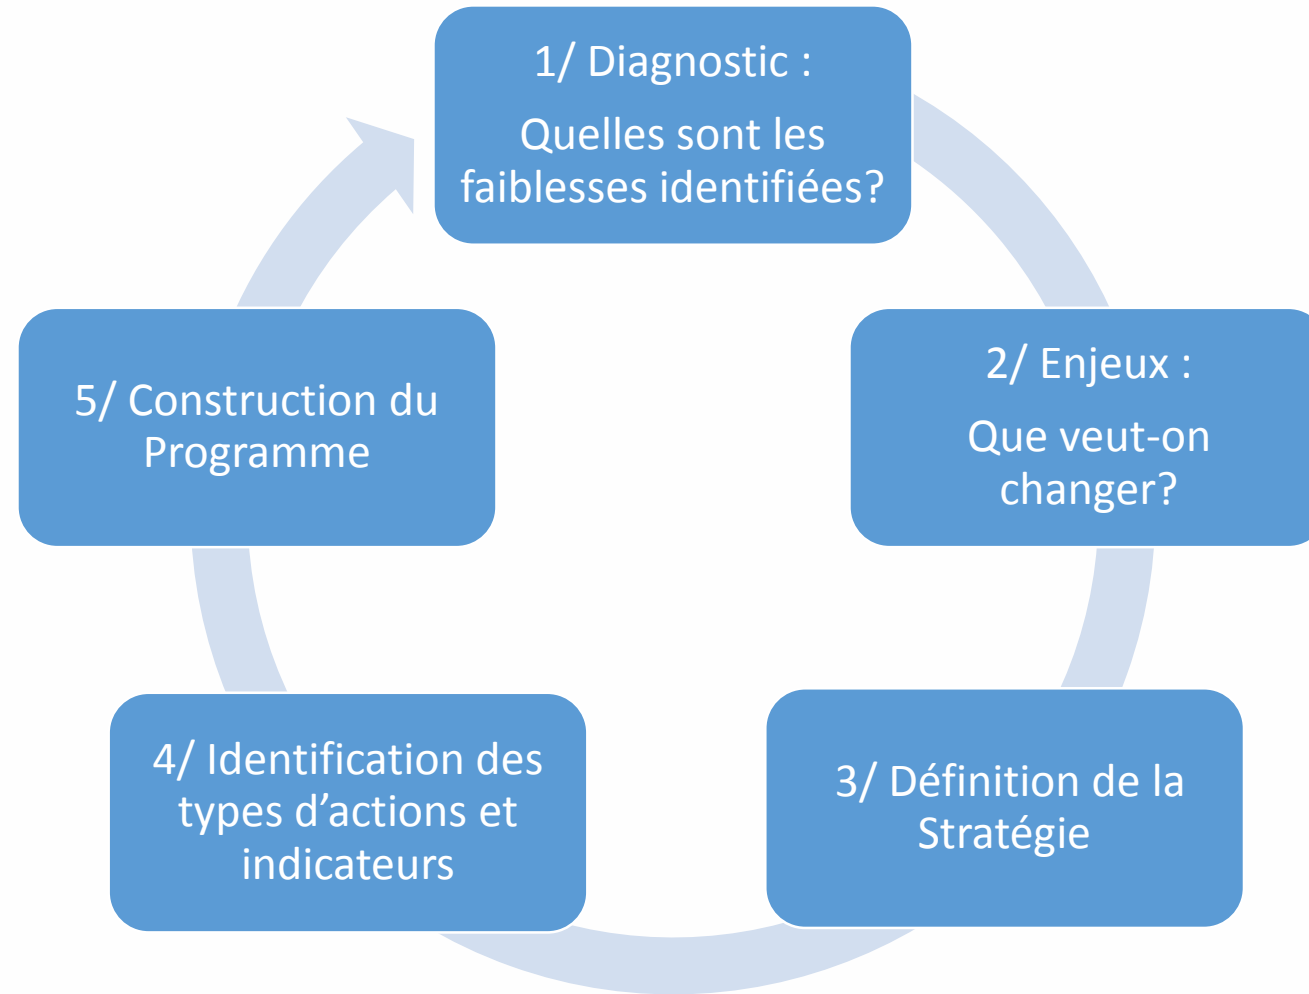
1/ Diagnostic :

Quelles sont les faiblesses identifiées?

2/ Enjeux :

Que veut-on changer?

3/ Définition de la Stratégie

4/ Identification des types d'actions et indicateurs

5/ Construction du Programme